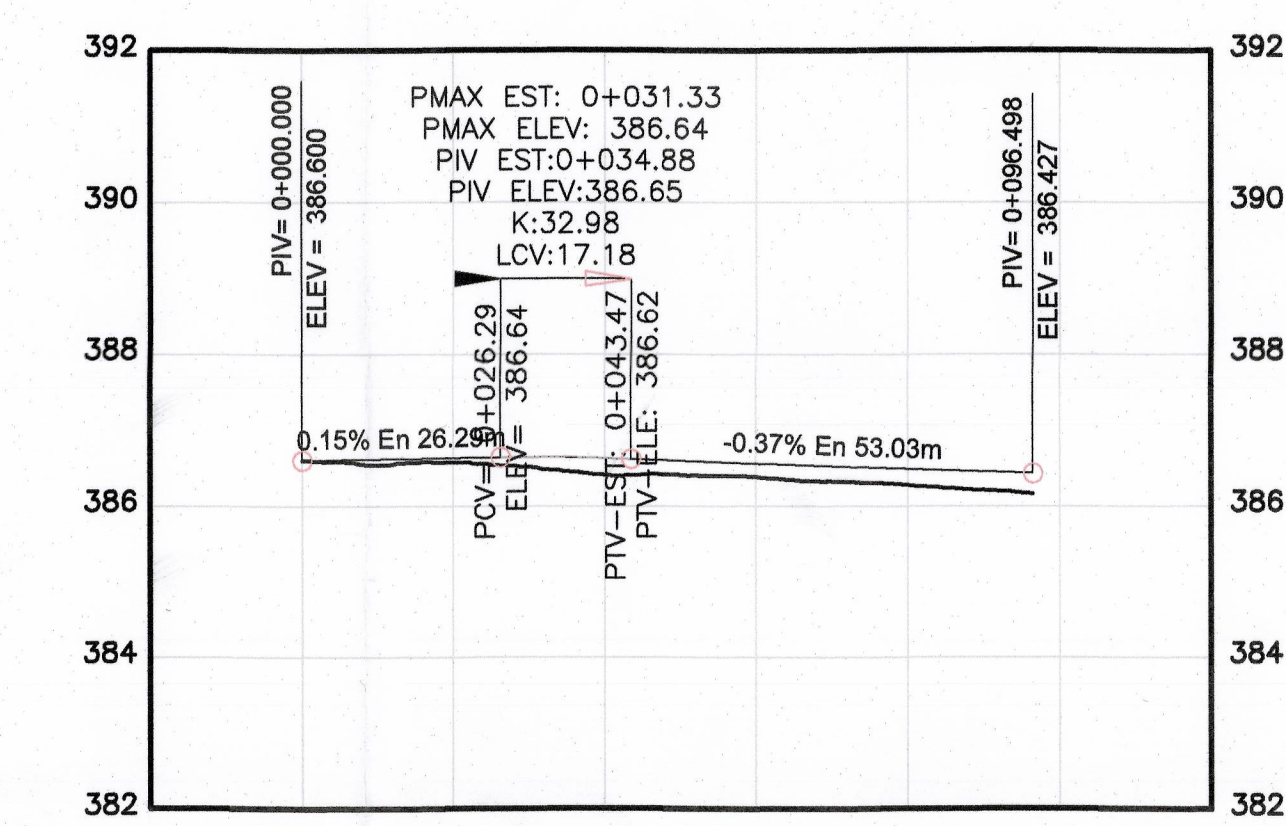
392
390
388
386
384
382

PIV= 0+000.000
ELEV = 386.600

PMAX EST: 0+031.33
PMAX ELEV: 386.64
PIV EST:0+034.88
PIV ELEV:386.65
K:32.98
LCV:17.18

PCV= 0+026.29
ELEV= 386.64

PTV-EST: 0+043.47
PTV-ELE: 386.62

PIV= 0+096.498
ELEV = 386.427

0.15% En 26.29m
-0.37% En 53.03m

392
390
388
386
384
382